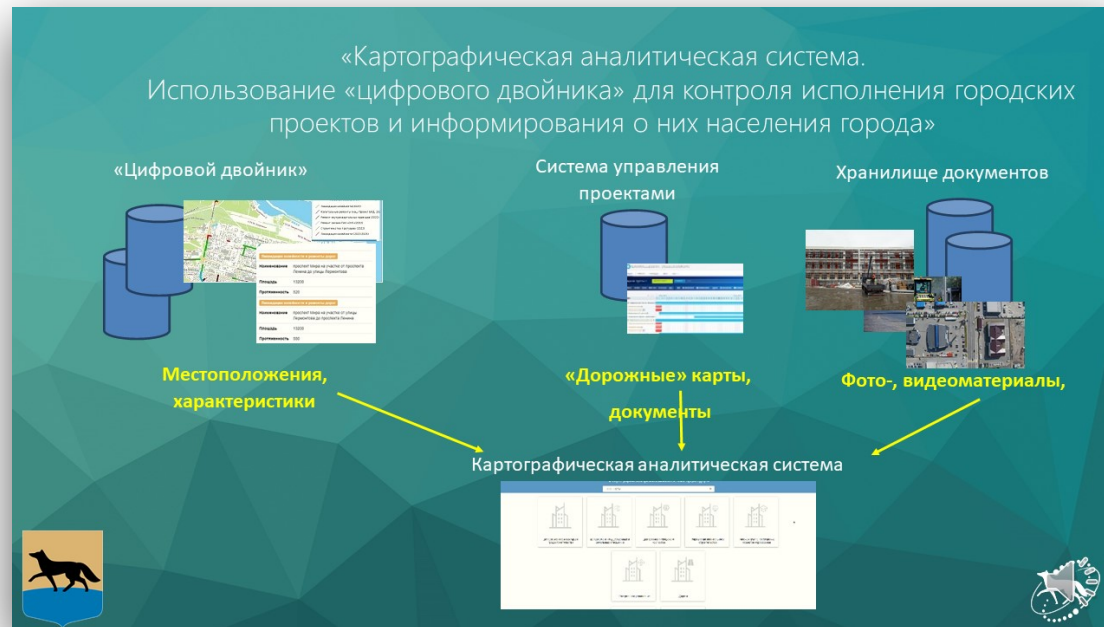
«Картографическая аналитическая система.
Использование «цифрового двойника» для контроля исполнения городских проектов и информирования о них населения города»

«Цифровой двойник»

Система управления проектами

Хранилище документов

| Наименование | Проспект Мира на участке от проспекта Ленина до улицы Лермонтова |
|---|---|
| Площадь | 10000 |
| Протяженность | 500 |

| Наименование | Проспект Мира на участке от улицы Лермонтова до проспекта Ленина |
|---|---|
| Площадь | 10000 |
| Протяженность | 500 |

Местоположения, характеристики

«Дорожные» карты, документы

Фото-, видеоматериалы,

Картографическая аналитическая система